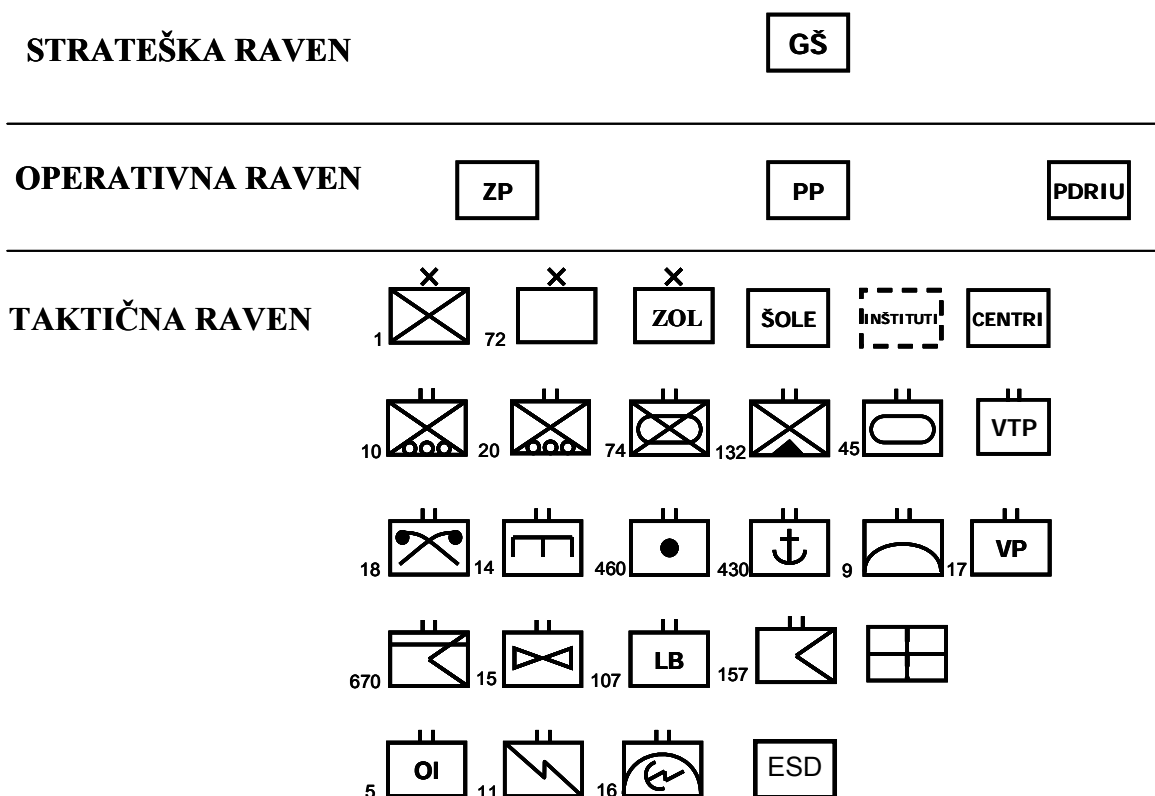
STRATEŠKA RAVEN

GŠ

OPERATIVNA RAVEN

ZP

PP

PDRIU

TAKTIČNA RAVEN

×
1

×
72

×
ZOL

ŠOLE

INŠTITUTI

CENTRI

10

20

74

132

45

VTP

18

14

460

430

9

17

VP

670

15

107
LB

157

5
OI

11

16

ESD